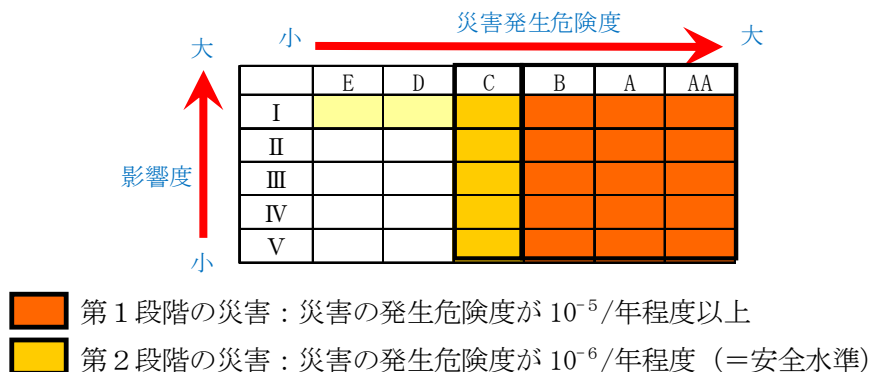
災害発生危険度

小 大

大

影響度

小

|  | E | D | C | B | A | AA |
|---|---|---|---|---|---|---|
| Ⅰ |  |  |  |  |  |  |
| Ⅱ |  |  |  |  |  |  |
| Ⅲ |  |  |  |  |  |  |
| Ⅳ |  |  |  |  |  |  |
| Ⅴ |  |  |  |  |  |  |

第１段階の災害：災害の発生危険度が $10^{-5}$/年程度以上

第２段階の災害：災害の発生危険度が $10^{-6}$/年程度（＝安全水準）